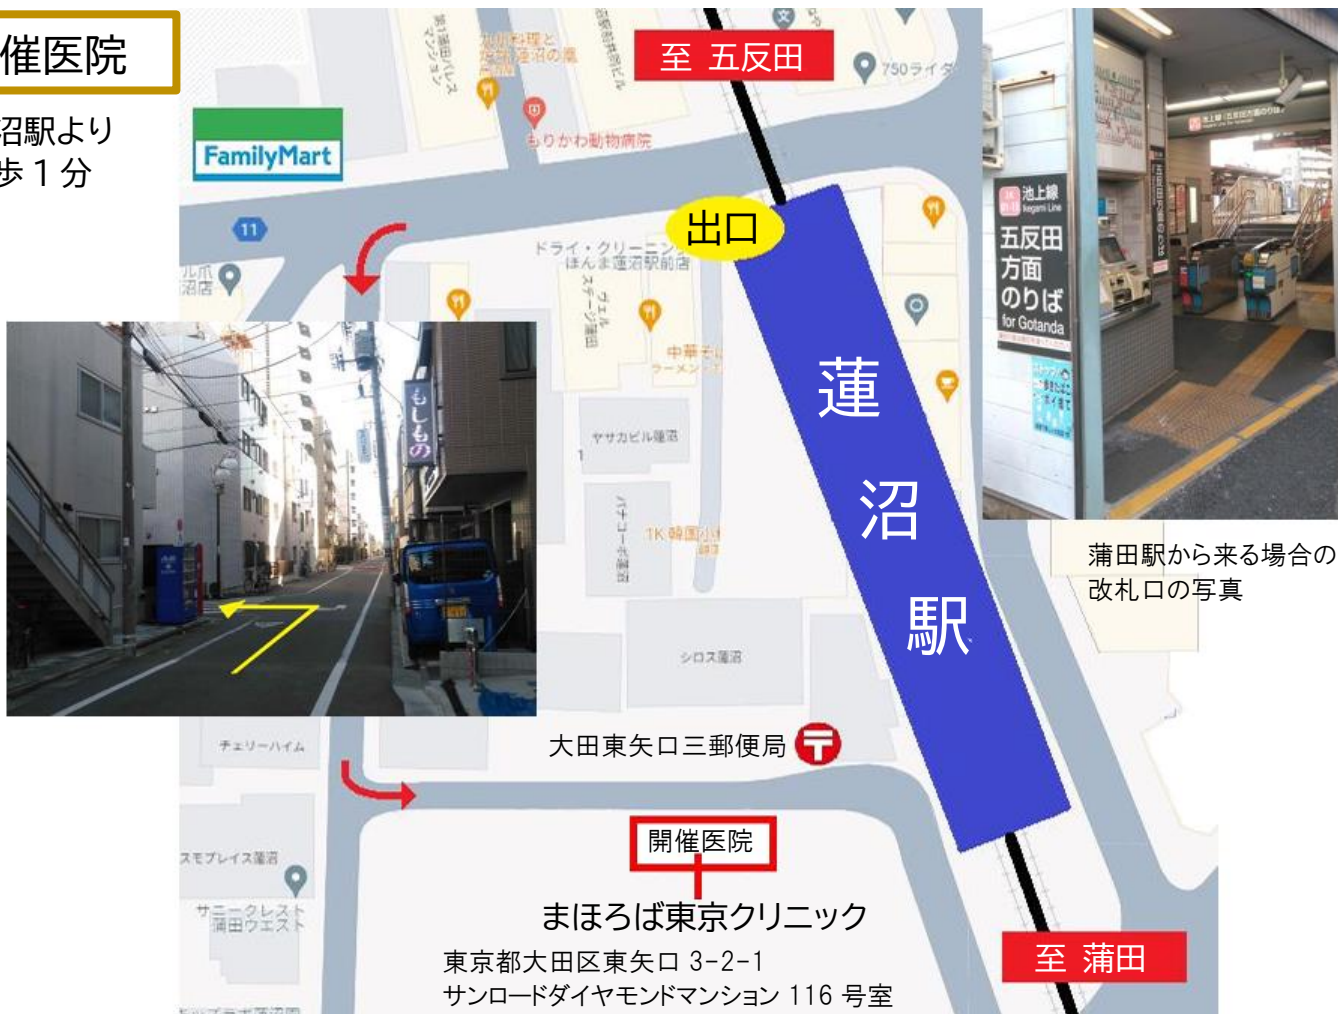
催医院

沼駅より
歩１分

FamilyMart

至 五反田

出口

ドライ・クリーニング
ほんま蓮沼駅前店

中華そば
ラーメン

ヤサカビル蓮沼

1K 韓国小皿

シロス蓮沼

チェリーハイム

蓮

沼

駅

もしもの

池上線
Ikegami Line
五反田
方面
のりば
for Gotanda

蒲田駅から来る場合の
改札口の写真

大田東矢口三郵便局

開催医院

まほろば東京クリニック
東京都大田区東矢口 3-2-1
サンロードダイヤモンドマンション 116 号室

至 蒲田

サニークレスト
蒲田ウエスト

スモプレイス蓮沼

もりかわ動物病院

750ライダ

11